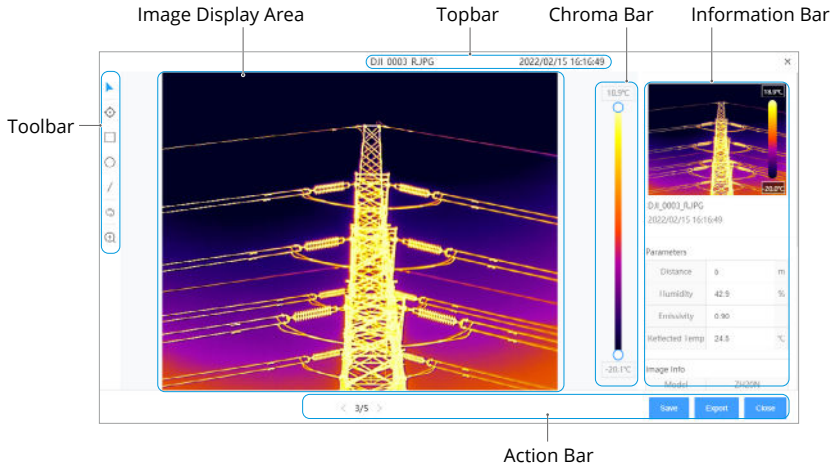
Image Display Area

Topbar

Chroma Bar

Information Bar

DJI_0003_R.JPG 2022/02/15 16:16:49

×

Toolbar

10.9°C

-20.1°C

10.9°C

-20.2°C

DJI_0003_R.JPG
2022/02/15 16:16:49

Parameters

| Distance | 5 | m |
|---|---|---|
| Humidity | 42.9 | % |
| Emissivity | 0.90 | |
| Reflected Temp | 24.5 | °C |

Image Info

Model ZH20N

< 3/5 >

Save Export Close

Action Bar